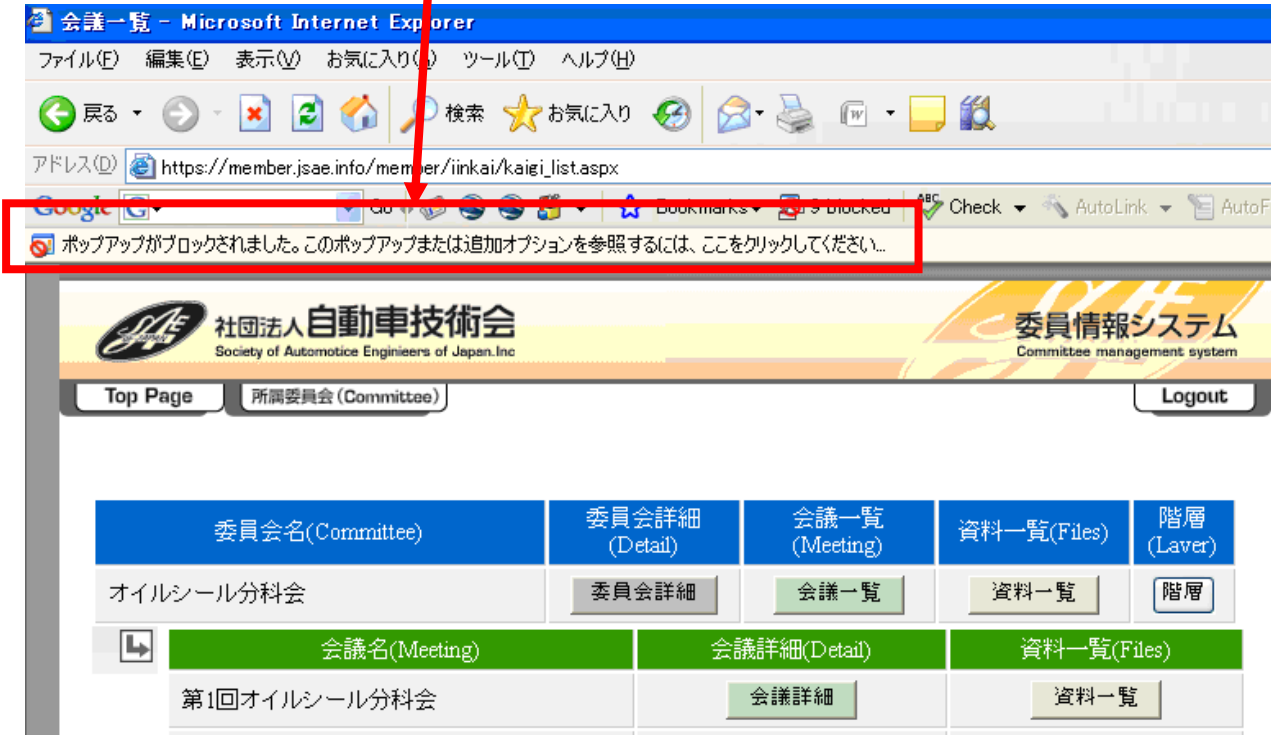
会議一覧 - Microsoft Internet Explorer

ファイル(F) 編集(E) 表示(V) お気に入り(A) ツール(T) ヘルプ(H)

戻る 検索 お気に入り

アドレス(D) https://member.jsae.info/member/iinkai/kaigi_list.aspx

Google G Go Bookmarks 9 blocked Check AutoLink AutoF

ポップアップがブロックされました。このポップアップまたは追加オプションを参照するには、ここをクリックしてください...

社団法人自動車技術会
Society of Automotice Enginiers of Japan.Inc

委員情報システム
Committee management system

Top Page 所属委員会(Committee) Logout

| 委員会名(Committee) | 委員会詳細 (Detail) | 会議一覧 (Meeting) | 資料一覧(Files) | 階層 (Laver) |
|---|---|---|---|---|
| オイルシール分科会 | 委員会詳細 | 会議一覧 | 資料一覧 | 階層 |

| 会議名(Meeting) | 会議詳細(Detail) | 資料一覧(Files) |
|---|---|---|
| 第1回オイルシール分科会 | 会議詳細 | 資料一覧 |